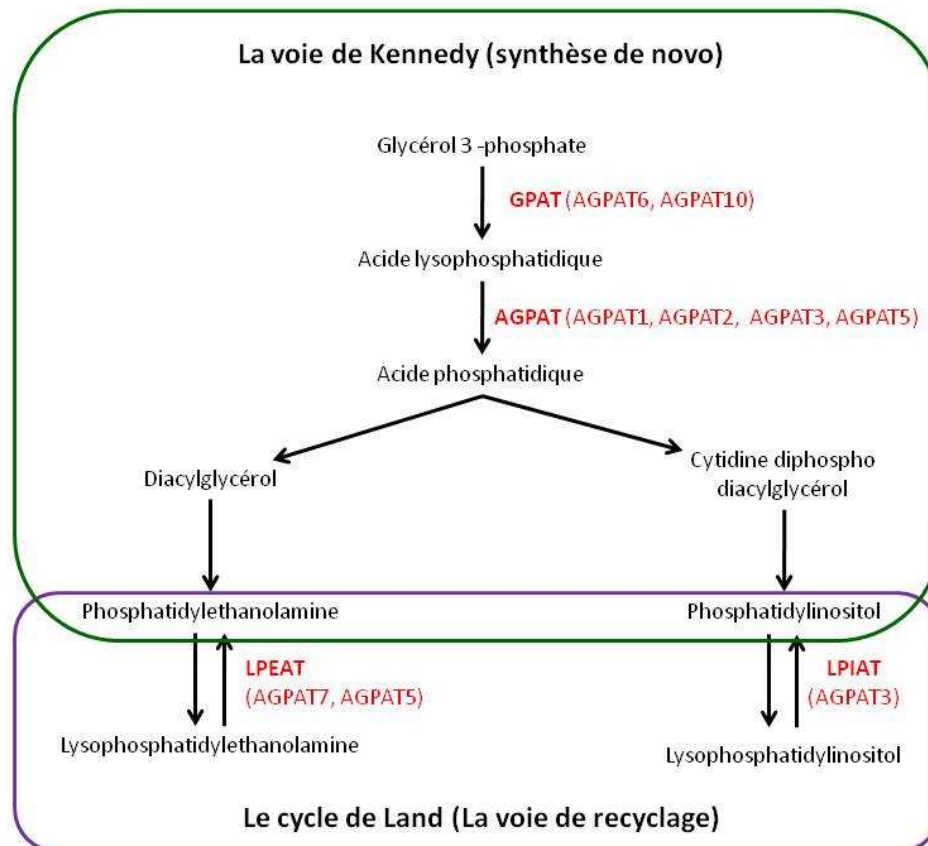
La voie de Kennedy (synthèse de novo)

Glycérol 3 -phosphate

GPAT (AGPAT6, AGPAT10)

Acide lysophosphatidique

AGPAT (AGPAT1, AGPAT2, AGPAT3, AGPAT5)

Acide phosphatidique

Diacylglycérol

Cytidine diphospho diacylglycérol

Phosphatidylethanolamine

Phosphatidylinositol

LPEAT (AGPAT7, AGPAT5)

LPIAT (AGPAT3)

Lysophosphatidylethanolamine

Lysophosphatidylinositol

Le cycle de Land (La voie de recyclage)